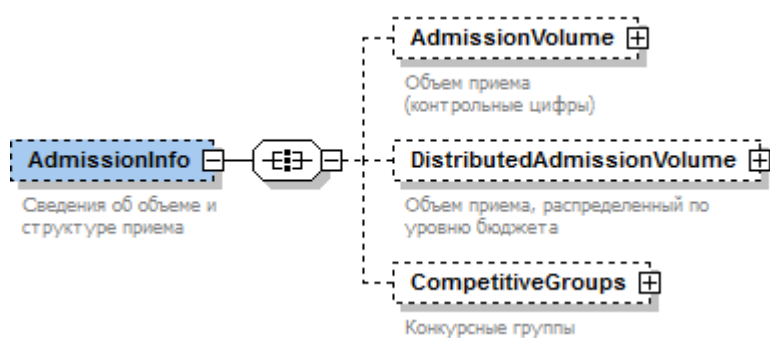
AdmissionInfo

Сведения об объеме и структуре приема

AdmissionVolume

Объем приема (контрольные цифры)

DistributedAdmissionVolume

Объем приема, распределенный по уровню бюджета

CompetitiveGroups

Конкурсные группы